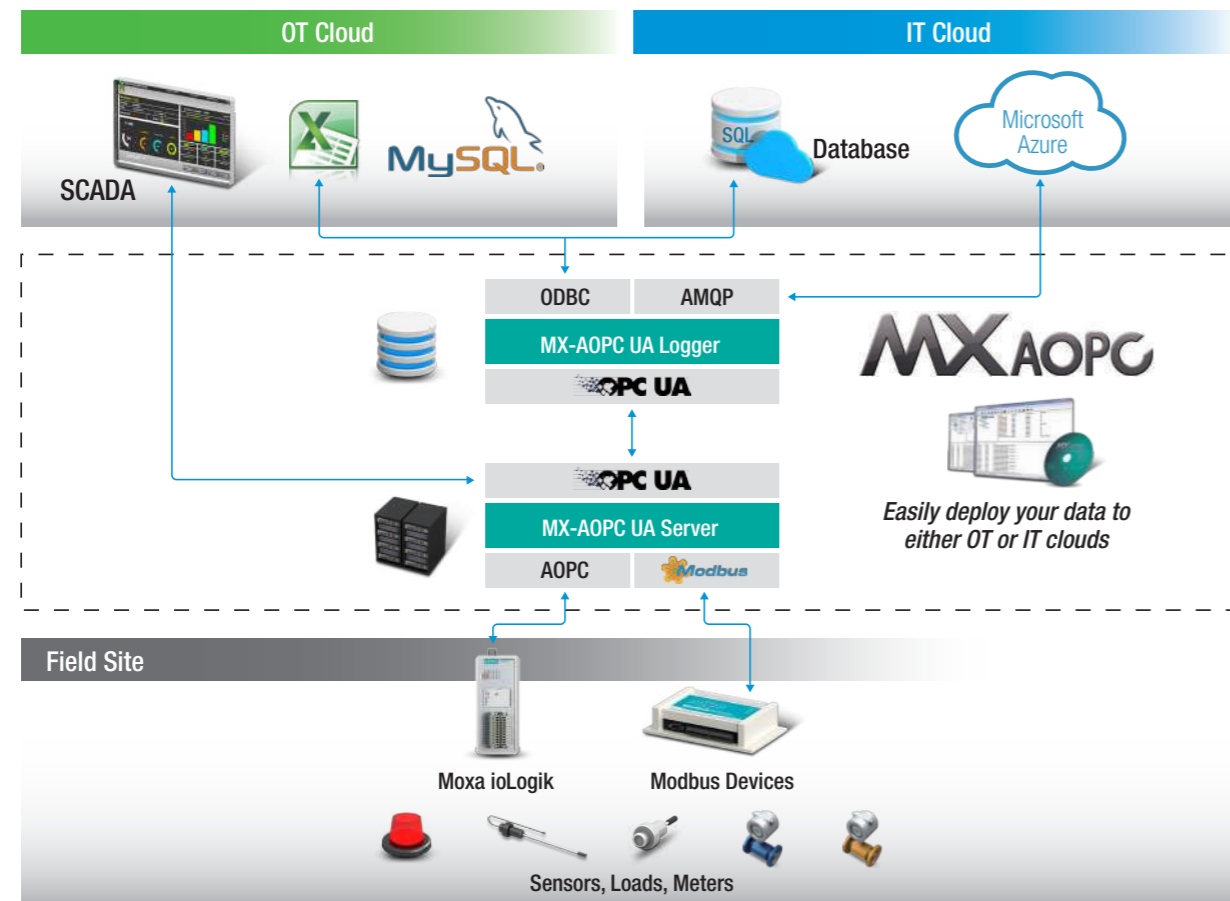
OT Cloud

IT Cloud

SCADA

MySQL

SQL

Database

Microsoft Azure

ODBC

AMQP

MX-AOPC UA Logger

OPC UA

MX AOPC

OPC UA

MX-AOPC UA Server

Easily deploy your data to either OT or IT clouds

AOPC

Modbus

Field Site

Moxa ioLogik

Modbus Devices

Sensors, Loads, Meters